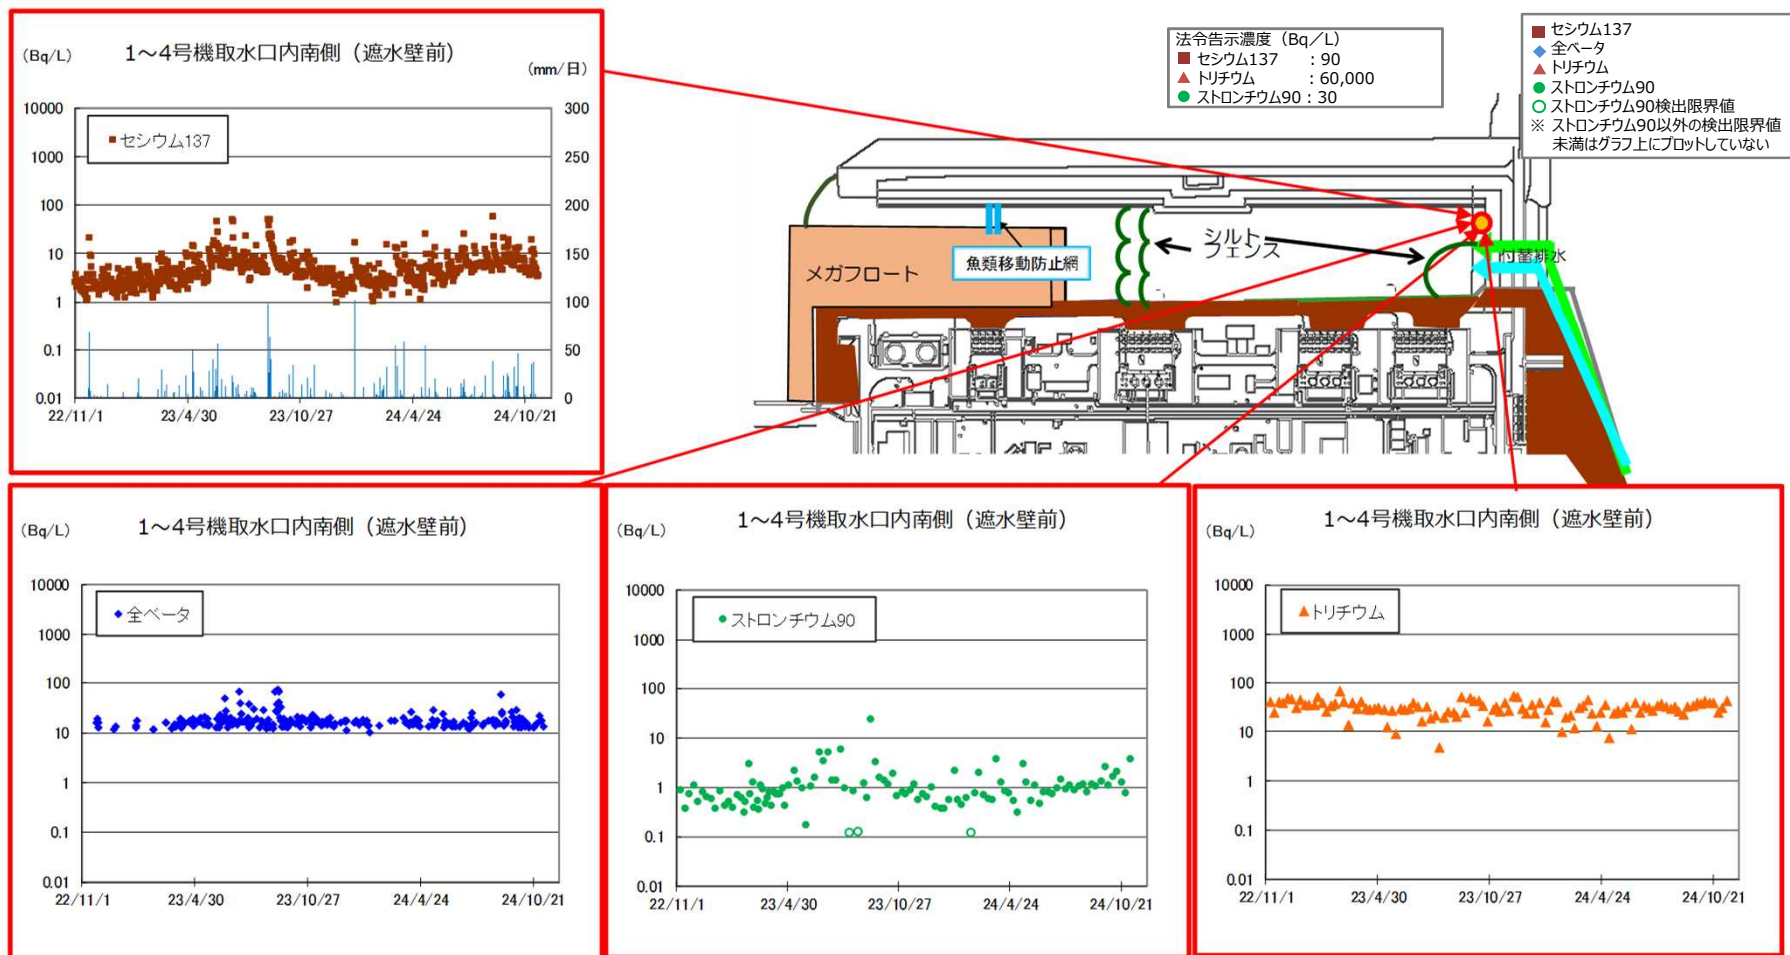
(Bq/L) 1～4号機取水口内南側（遮水壁前） (mm/日)

■セシウム137

10000
1000
100
10
1
0.1
0.01

300
250
200
150
100
50
0

22/11/1 23/4/30 23/10/27 24/4/24 24/10/21

法令告示濃度（Bq／L）
■ セシウム137 ：90
▲ トリチウム ：60,000
● ストロンチウム90：30

■ セシウム137
◆ 全ベータ
▲ トリチウム
● ストロンチウム90
○ ストロンチウム90検出限界値
※ ストロンチウム90以外の検出限界値未満はグラフ上にプロットしていない

メガフロート
魚類移動防止網
シルトフェンス
構内排水

(Bq/L) 1～4号機取水口内南側（遮水壁前）

◆全ベータ

10000
1000
100
10
1
0.1
0.01

22/11/1 23/4/30 23/10/27 24/4/24 24/10/21

(Bq/L) 1～4号機取水口内南側（遮水壁前）

●ストロンチウム90

10000
1000
100
10
1
0.1
0.01

22/11/1 23/4/30 23/10/27 24/4/24 24/10/21

(Bq/L) 1～4号機取水口内南側（遮水壁前）

▲トリチウム

10000
1000
100
10
1
0.1
0.01

22/11/1 23/4/30 23/10/27 24/4/24 24/10/21